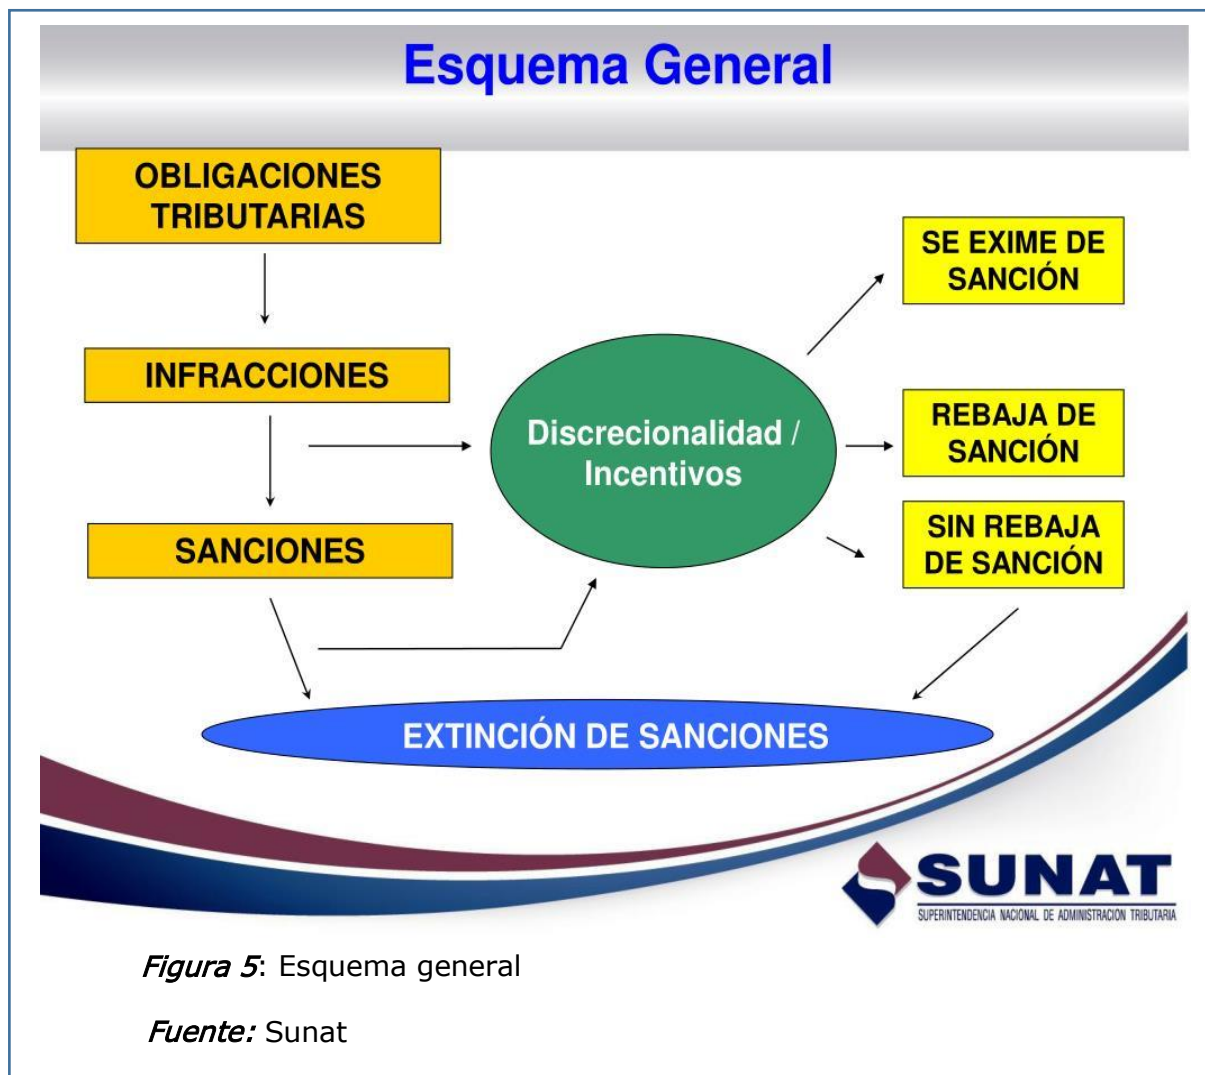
Esquema General

OBLIGACIONES TRIBUTARIAS

INFRACCIONES

SANCIONES

Discrecionalidad / Incentivos

SE EXIME DE SANCIÓN

REBAJA DE SANCIÓN

SIN REBAJA DE SANCIÓN

EXTINCIÓN DE SANCIONES

SUNAT
SUPERINTENDENCIA NACIONAL DE ADMINISTRACION TRIBUTARIA

Figura 5: Esquema general

Fuente: Sunat